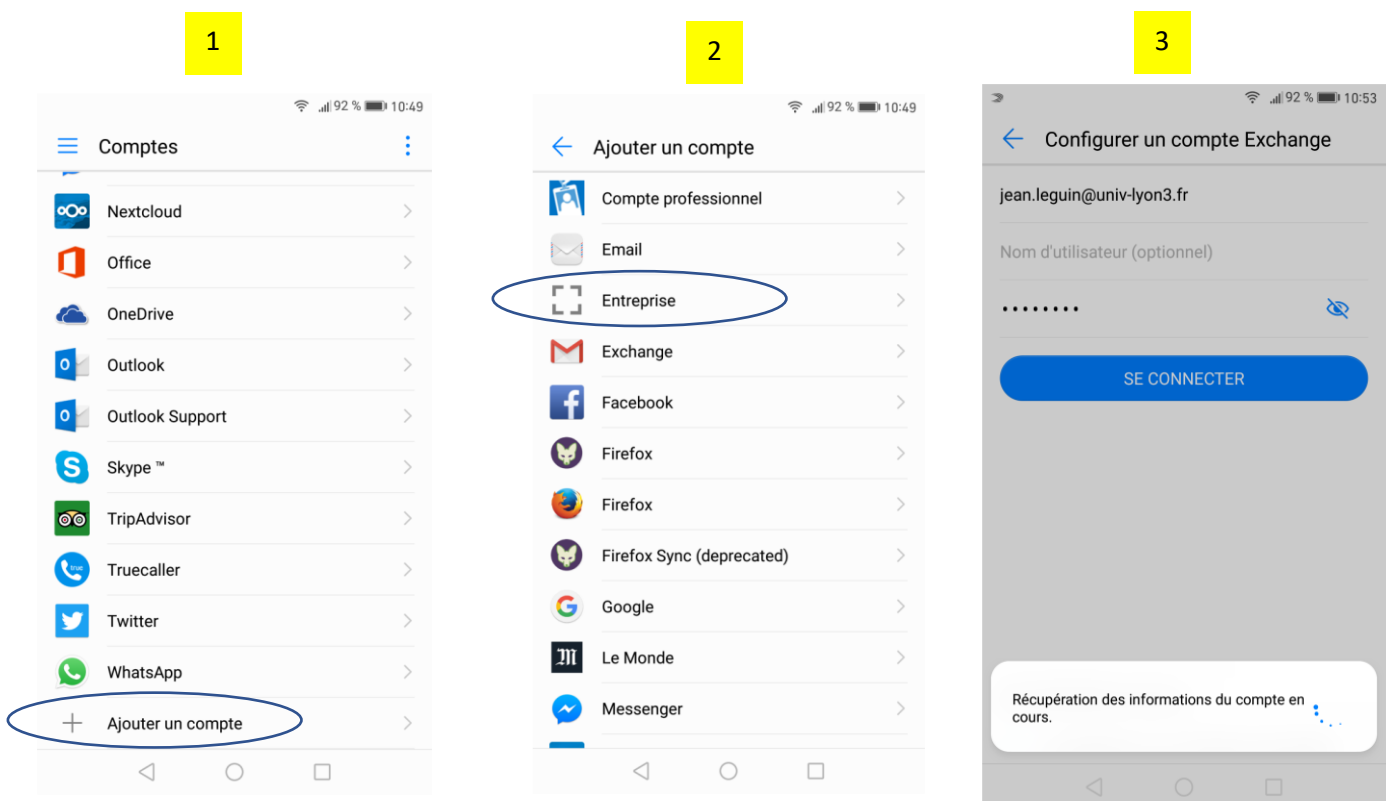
1

92 % 10:49

Comptes

Nextcloud

Office

OneDrive

Outlook

Outlook Support

Skype ™

TripAdvisor

Truecaller

Twitter

WhatsApp

Ajouter un compte

2

92 % 10:49

Ajouter un compte

Compte professionnel

Email

Entreprise

Exchange

Facebook

Firefox

Firefox

Firefox Sync (deprecated)

Google

Le Monde

Messenger

3

92 % 10:53

Configurer un compte Exchange

jean.leguin@univ-lyon3.fr

Nom d'utilisateur (optionnel)

••••••••

SE CONNECTER

Récupération des informations du compte en cours.